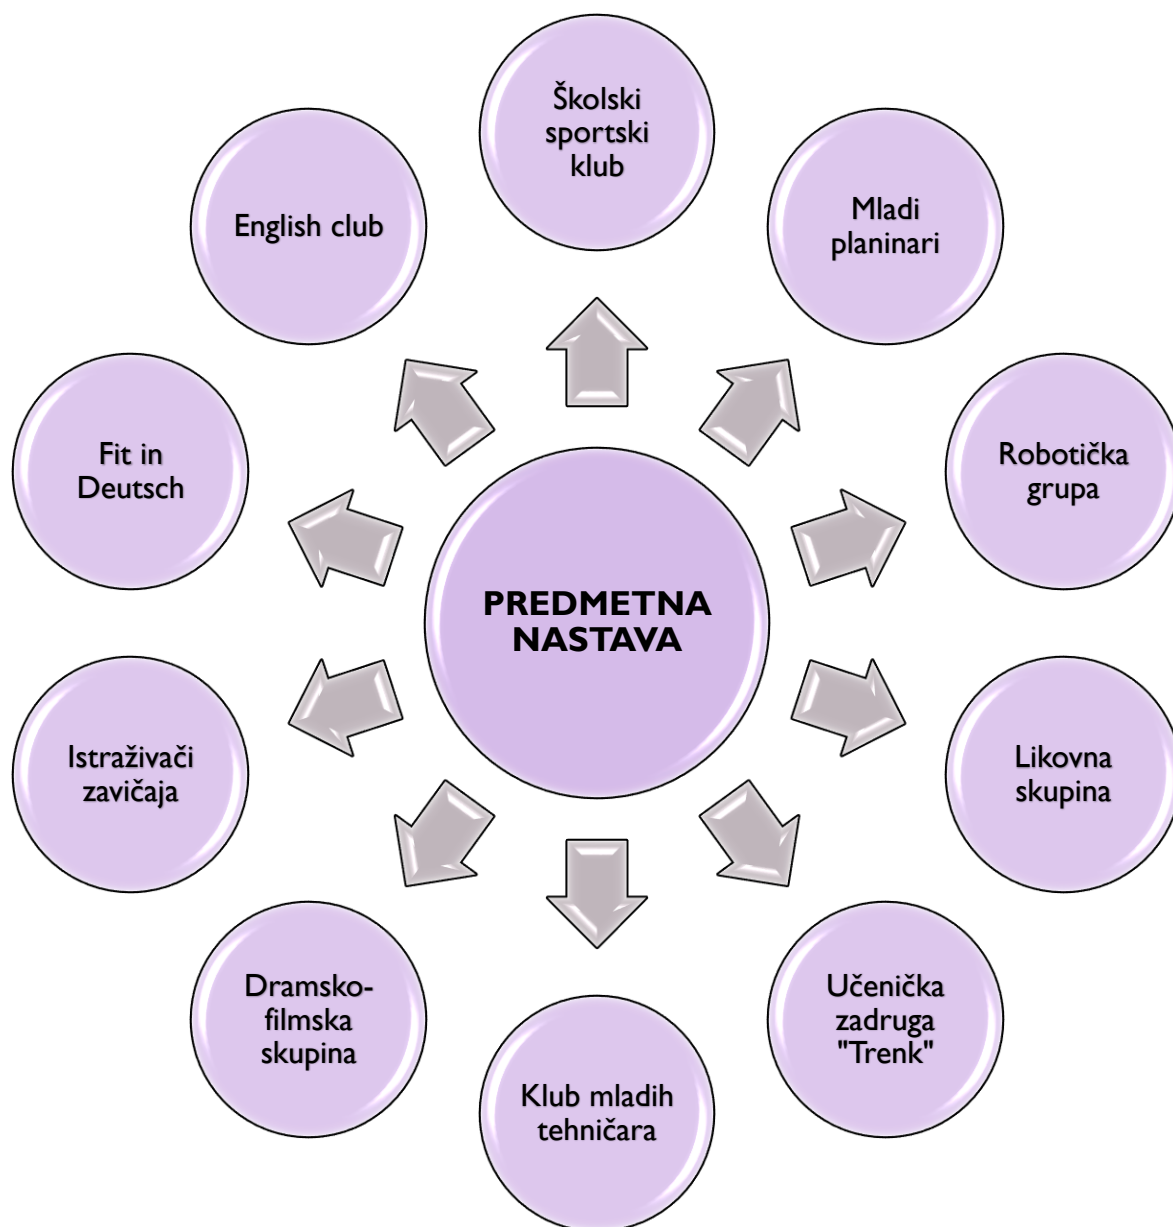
PREDMETNA NASTAVA

Školski sportski klub

Mladi planinari

Robotička grupa

Likovna skupina

Učenička zadruga "Trenk"

Klub mladih tehničara

Dramsko-filmska skupina

Istraživači zavičaja

Fit in Deutsch

English club